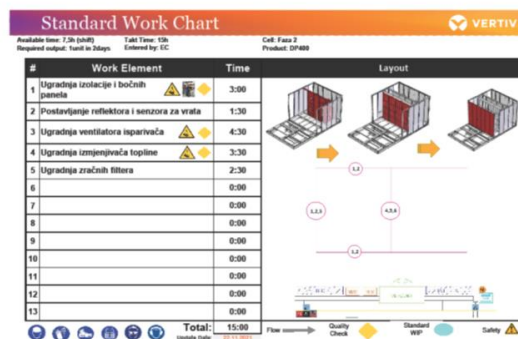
Standard Work Chart

VERTIV

Available time: 7,5h (shift)
Required output: 1unit in 2days

Takt Time: 15h
Entered by: EC

Cell: Faza 2
Product: DP400

| # | Work Element | Time |
|---|---|---|
| 1 | Ugradnja izolacije i bočnih panela | 3:00 |
| 2 | Postavljanje reflektora i senzora za vrata | 1:30 |
| 3 | Ugradnja ventilatora isparivača | 4:30 |
| 4 | Ugradnja izmjenjivača topline | 3:30 |
| 5 | Ugradnja zračnih filtera | 2:30 |
| 6 | | 0:00 |
| 7 | | 0:00 |
| 8 | | 0:00 |
| 9 | | 0:00 |
| 10 | | 0:00 |
| 11 | | 0:00 |
| 12 | | 0:00 |
| 13 | | 0:00 |
| | Total: | 15:00 |

Layout

1,2

1,2,3

4,5,6

3,2

Update Date: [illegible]

Flow

Quality Check

Standard WIP

Safety